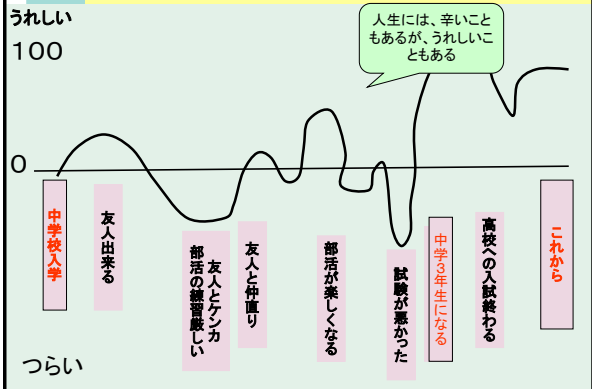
うれしい

100

0

つらい

人生には、辛いこともあるが、うれしいこともある

中学校入学

友人出来る

部活の練習厳しい

友人とケンカ

友人と仲直り

部活が楽しくなる

試験が悪かった

中学3年生になる

高校への入試終わる

これから